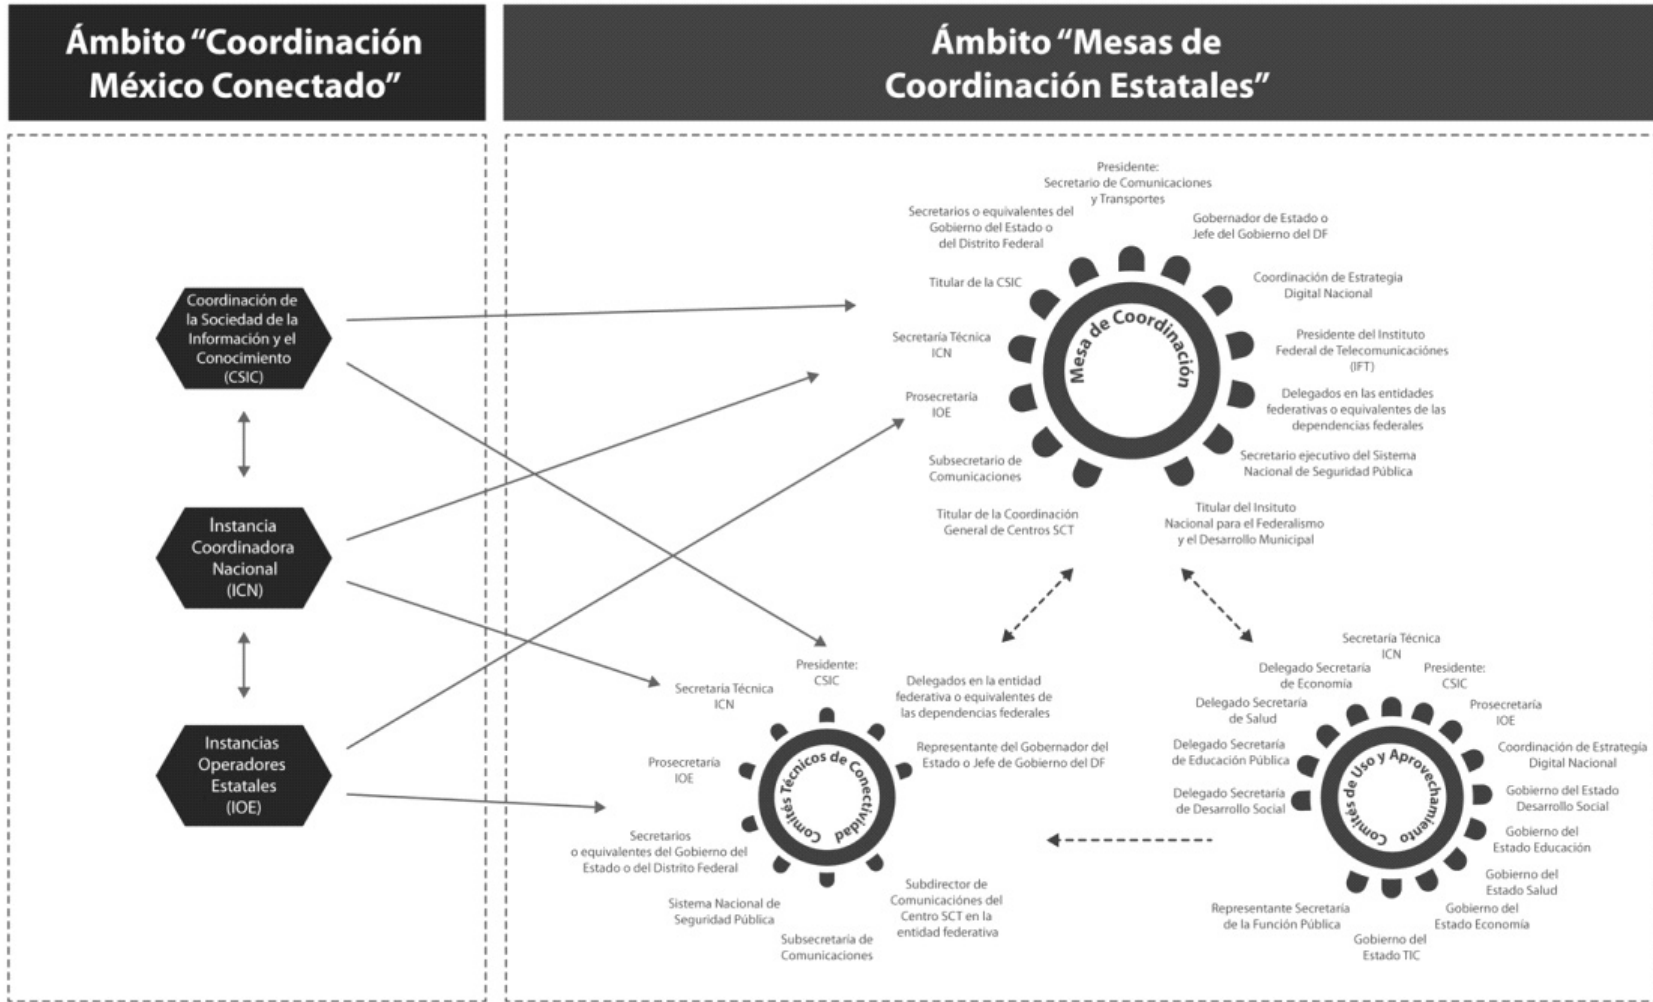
Ámbito "Coordinación México Conectado"

Ámbito "Mesas de Coordinación Estatales"

Coordinación de la Sociedad de la Información y el Conocimiento (CSIC)

Instancia Coordinadora Nacional (ICN)

Instancias Operadores Estatales (IOE)

Mesa de Coordinación

Presidente: Secretario de Comunicaciones y Transportes

Secretarios o equivalentes del Gobierno del Estado o del Distrito Federal

Gobernador de Estado o Jefe del Gobierno del DF

Titular de la CSIC

Coordinación de Estrategia Digital Nacional

Secretaría Técnica ICN

Presidente del Instituto Federal de Telecomunicaciónes (IFT)

Prosecretaría IOE

Delegados en las entidades federativas o equivalentes de las dependencias federales

Subsecretario de Comunicaciones

Secretario ejecutivo del Sistema Nacional de Seguridad Pública

Titular de la Coordinación General de Centros SCT

Titular del Insituto Nacional para el Federalismo y el Desarrollo Municipal

Comités Técnicos de Conectividad

Presidente: CSIC

Secretaría Técnica ICN

Delegados en la entidad federativa o equivalentes de las dependencias federales

Representante del Gobernador del Estado o Jefe de Gobierno del DF

Prosecretaría IOE

Secretarios o equivalentes del Gobierno del Estado o del Distrito Federal

Sistema Nacional de Seguridad Pública

Subsecretaría de Comunicaciones

Subdirector de Comunicaciónes del Centro SCT en la entidad federativa

Comités de Uso y Aprovechamiento

Secretaría Técnica ICN

Delegado Secretaría de Economía

Presidente: CSIC

Delegado Secretaría de Salud

Prosecretaría IOE

Delegado Secretaría de Educación Pública

Coordinación de Estrategia Digital Nacional

Delegado Secretaría de Desarrollo Social

Gobierno del Estado Desarrollo Social

Gobierno del Estado Educación

Gobierno del Estado Salud

Representante Secretaría de la Función Pública

Gobierno del Estado Economía

Gobierno del Estado TIC